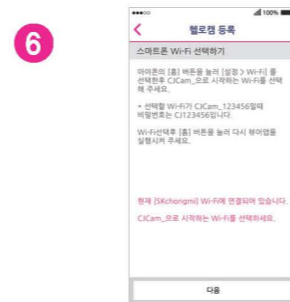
6

●●●○○ 100%

헬로캠 등록

스마트폰 Wi-Fi 선택하기

아이폰의 [홈] 버튼을 눌러 [설정 > Wi-Fi] 를 선택한후 CJCam_으로 시작하는 Wi-Fi를 선택해 주세요.

* 선택할 Wi-Fi가 CJCam_123456일때 비밀번호는 CJ123456입니다.

Wi-Fi선택후 [홈] 버튼을 눌러 다시 헬로캠을 실행시켜 주세요.

현재 [SKchongmi] Wi-Fi에 연결되어 있습니다.

CJCam_으로 시작하는 Wi-Fi를 선택하세요.

다음